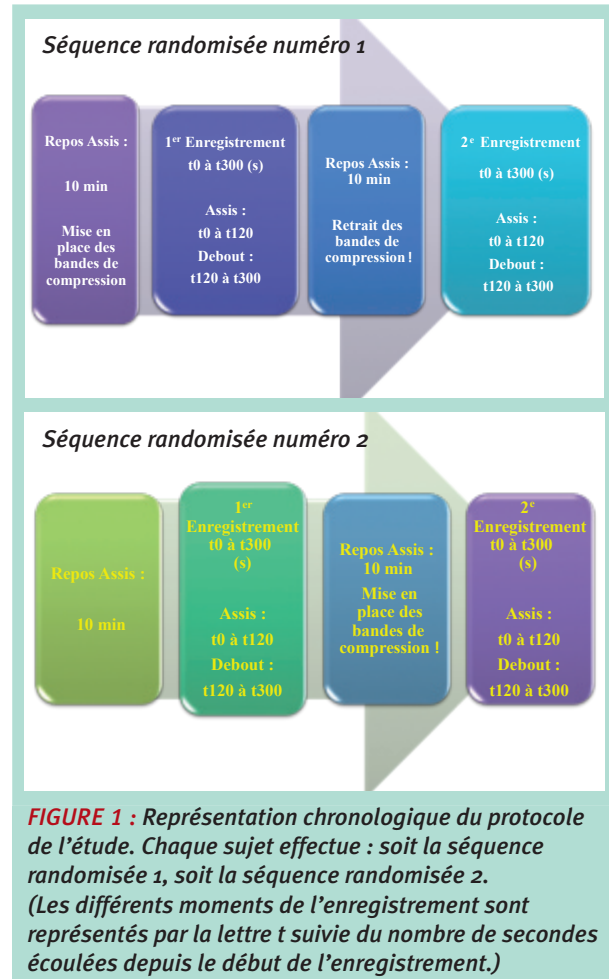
Séquence randomisée numéro 1

Repos Assis :

10 min

Mise en place des bandes de compression

1$^{er}$ Enregistrement
t0 à t300 (s)

Assis :
t0 à t120
Debout :
t120 à t300

Repos Assis :
10 min

Retrait des bandes de compression !

2$^{e}$ Enregistrement
t0 à t300 (s)

Assis :
t0 à t120
Debout :
t120 à t300

Séquence randomisée numéro 2

Repos Assis :

10 min

1$^{er}$ Enregistrement
t0 à t300 (s)

Assis :
t0 à t120
Debout :
t120 à t300

Repos Assis :
10 min
Mise en place des bandes de compression !

2$^{e}$ Enregistrement
t0 à t300 (s)

Assis :
t0 à t120
Debout :
t120 à t300

FIGURE 1 : Représentation chronologique du protocole de l'étude. Chaque sujet effectue : soit la séquence randomisée 1, soit la séquence randomisée 2. (Les différents moments de l'enregistrement sont représentés par la lettre t suivie du nombre de secondes écoulées depuis le début de l'enregistrement.)